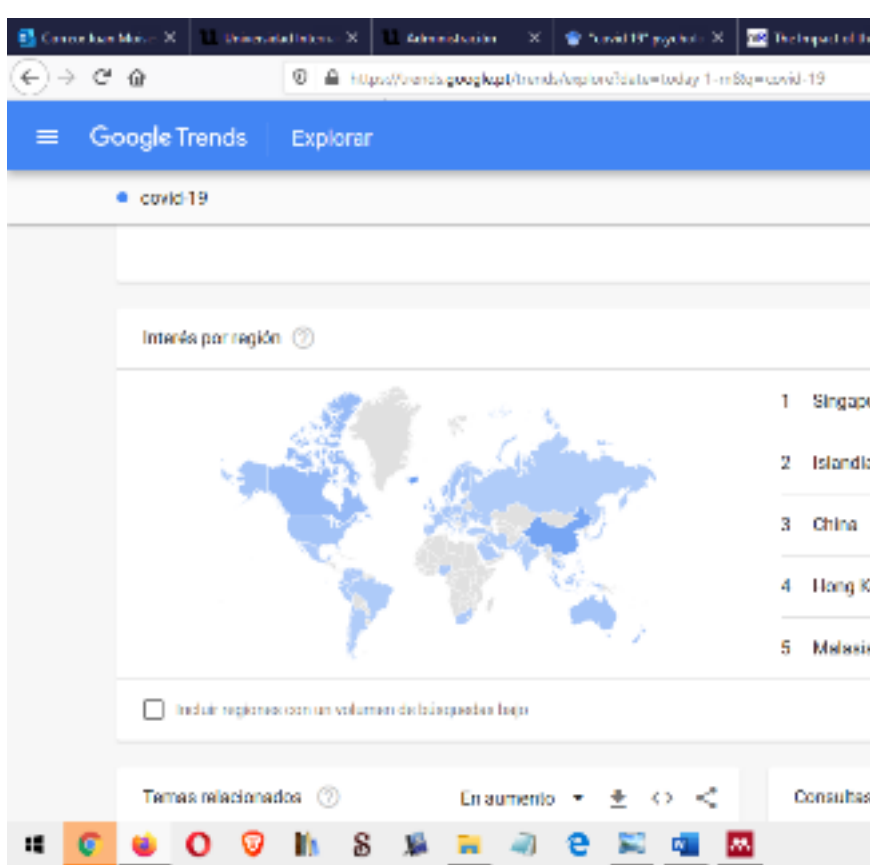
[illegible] × | Universidad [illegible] × | Administración × | "covid 19" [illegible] × | The impact of the

https://trends.google.pt/trends/explore?date=today 1-m&q=covid-19

Google Trends Explorar

covid 19

Interés por región

1 Singapo

2 Islandia

3 China

4 Hong K

5 Malasia

Incluir regiones con un volumen de búsquedas bajo

Temas relacionados

En aumento

Consultas